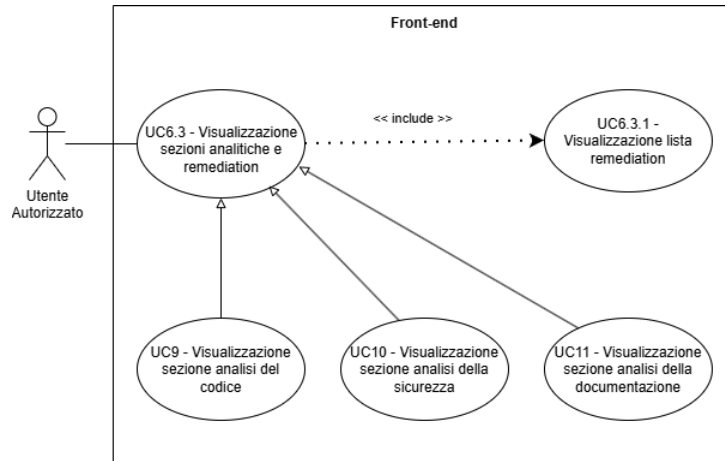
Front-end

Utente Autorizzato

UC6.3 - Visualizzazione sezioni analitiche e remediation

<< include >>

UC6.3.1 - Visualizzazione lista remediation

UC9 - Visualizzazione sezione analisi del codice

UC10 - Visualizzazione sezione analisi della sicurezza

UC11 - Visualizzazione sezione analisi della documentazione